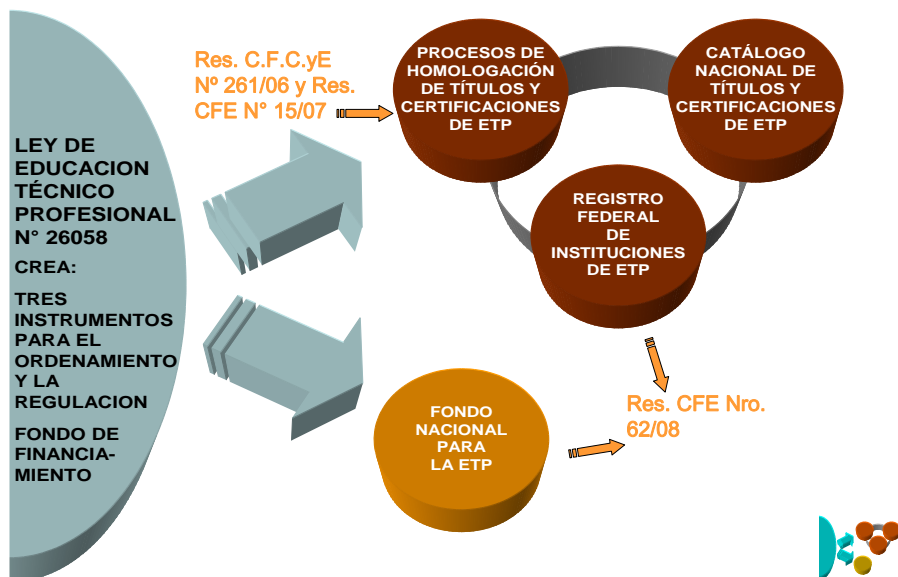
LEY DE EDUCACION TÉCNICO PROFESIONAL N° 26058

CREA:

TRES INSTRUMENTOS PARA EL ORDENAMIENTO Y LA REGULACION

FONDO DE FINANCIAMIENTO

Res. C.F.C.yE Nº 261/06 y Res. CFE N° 15/07

PROCESOS DE HOMOLOGACIÓN DE TÍTULOS Y CERTIFICACIONES DE ETP

CATÁLOGO NACIONAL DE TÍTULOS Y CERTIFICACIONES DE ETP

REGISTRO FEDERAL DE INSTITUCIONES DE ETP

FONDO NACIONAL PARA LA ETP

Res. CFE Nro. 62/08